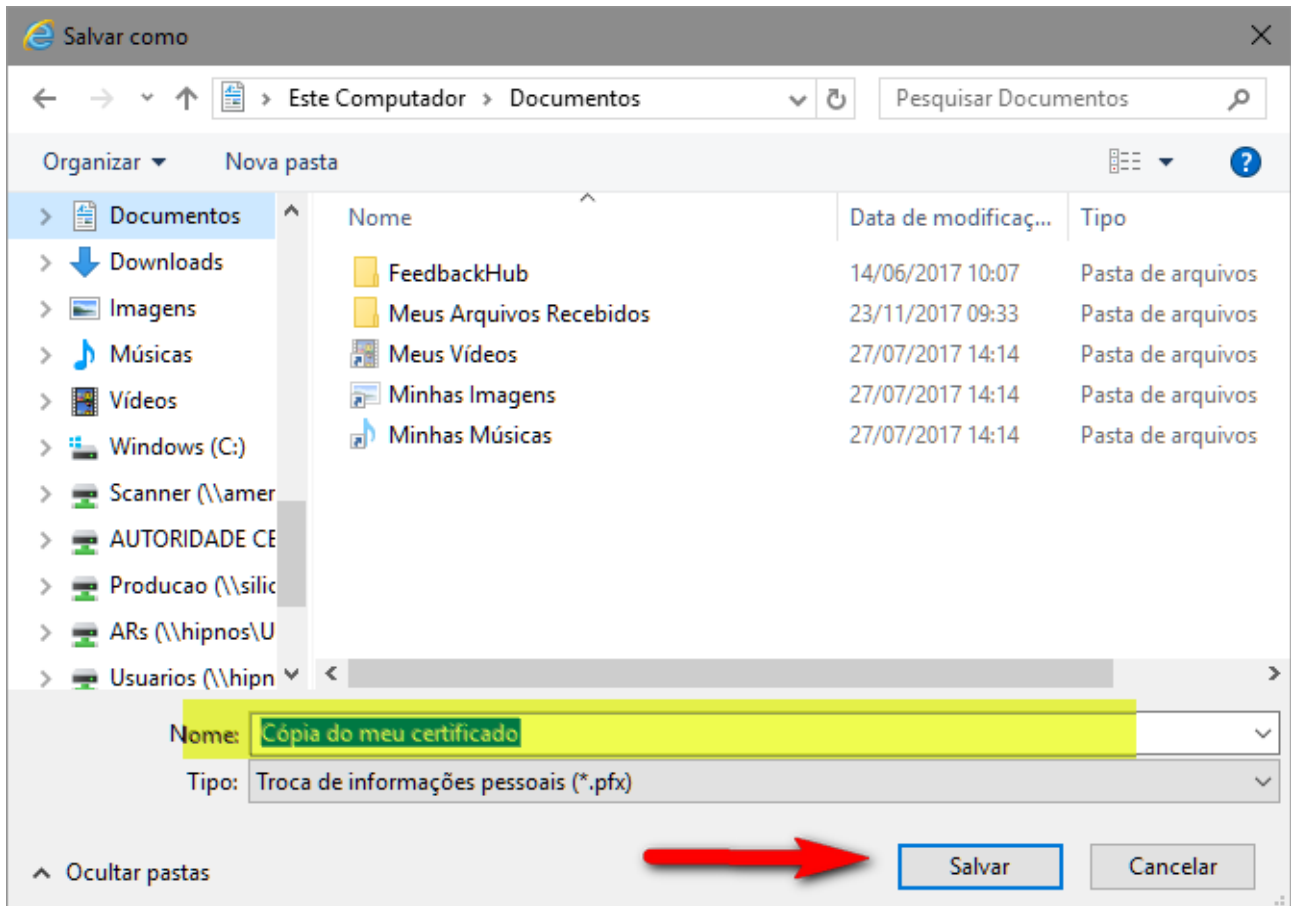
Salvar como

Este Computador > Documentos

Pesquisar Documentos

Organizar ▾ Nova pasta

Documentos
Downloads
Imagens
Músicas
Vídeos
Windows (C:)
Scanner (\\amer
AUTORIDADE CE
Producao (\\silic
ARs (\\hipnos\U
Usuarios (\\hipn

| Nome | Data de modificaç... | Tipo |
|---|---|---|
| FeedbackHub | 14/06/2017 10:07 | Pasta de arquivos |
| Meus Arquivos Recebidos | 23/11/2017 09:33 | Pasta de arquivos |
| Meus Vídeos | 27/07/2017 14:14 | Pasta de arquivos |
| Minhas Imagens | 27/07/2017 14:14 | Pasta de arquivos |
| Minhas Músicas | 27/07/2017 14:14 | Pasta de arquivos |

Nome: Cópia do meu certificado

Tipo: Troca de informações pessoais (*.pfx)

Ocultar pastas

Salvar

Cancelar